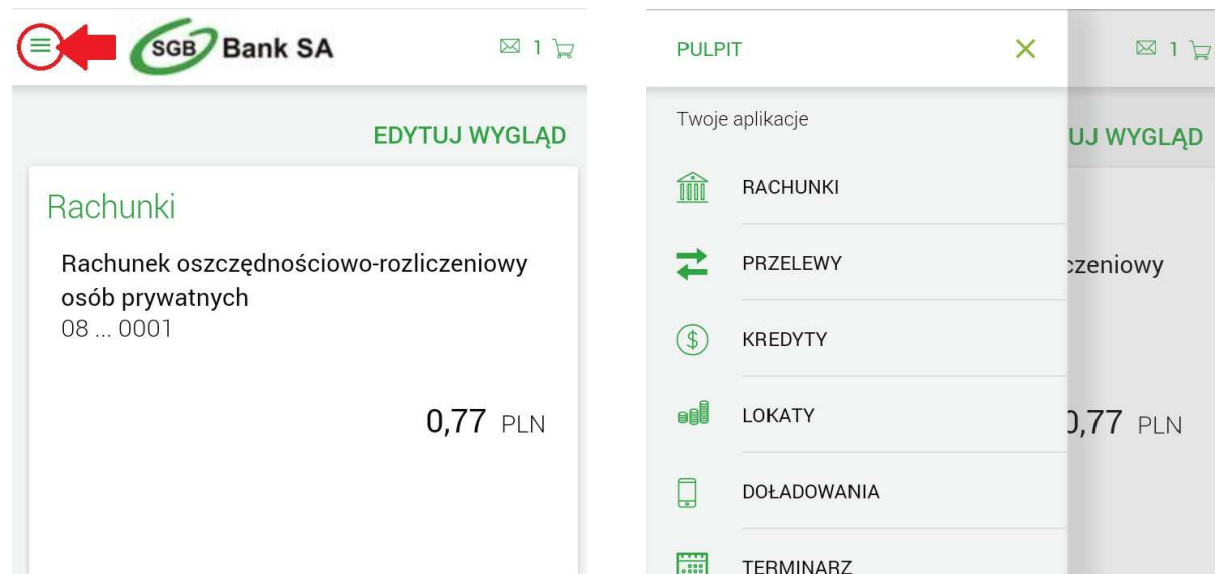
SGB Bank SA

1

EDYTUJ WYGLĄD

Rachunki

Rachunek oszczędnościowo-rozliczeniowy osób prywatnych
08 ... 0001

0,77 PLN

PULPIT

1

Twoje aplikacje

UJ WYGLĄD

RACHUNKI

PRZELEWY

czeniowy

KREDYTY

LOKATY

),77 PLN

DOŁADOWANIA

TERMINARZ